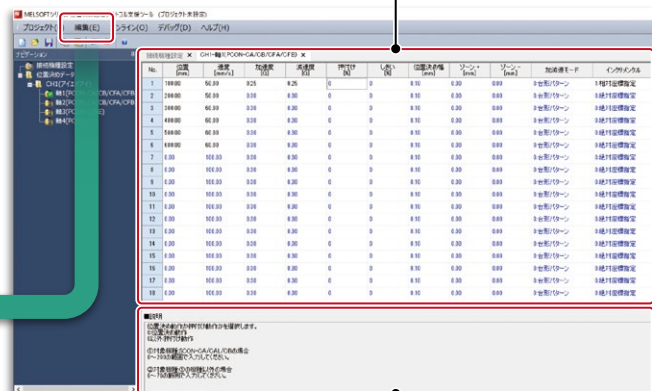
MELSOFT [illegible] (プロジェクト未設定)
プロジェクト( 編集(E) ンライン(O) デバッグ(D) ヘルプ(H)
ナビゲーション
接続機種設定
位置決めデータ
CH1(アイ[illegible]
軸1[PCON-CA/CB/CFA/CFB]
軸2[PCON-CA/CB/CFA/CFB]
軸3[PCON-CA/CB/CFA/CFB]
軸4[PCON-CA/CB/CFA/CFB]
接続機種設定 ×
CH1-軸1[PCON-CA/CB/CFA/CFB] ×

| No. | 位置 [mm] | 速度 [mm/s] | 加速度 [G] | 減速度 [G] | 押付け [%] | しきい [%] | 位置決め幅 [mm] | ゾーン+ [mm] | ゾーン- [mm] | 加減速モード | インクリメンタル |
|---|---|---|---|---|---|---|---|---|---|---|---|
| 0 | 100.00 | 50.00 | 0.25 | 0.25 | 0 | 0 | 0.10 | 0.00 | 0.00 | 0:台形パターン | 0:絶対座標指定 |
| 1 | 200.00 | 50.00 | 0.30 | 0.30 | 0 | 0 | 0.10 | 0.00 | 0.00 | 0:台形パターン | 0:絶対座標指定 |
| 2 | 300.00 | 50.00 | 0.30 | 0.30 | 0 | 0 | 0.10 | 0.00 | 0.00 | 0:台形パターン | 0:絶対座標指定 |
| 3 | 400.00 | 60.00 | 0.30 | 0.30 | 0 | 0 | 0.10 | 0.00 | 0.00 | 0:台形パターン | 0:絶対座標指定 |
| 4 | 500.00 | 60.00 | 0.30 | 0.30 | 0 | 0 | 0.10 | 0.00 | 0.00 | 0:台形パターン | 0:絶対座標指定 |
| 5 | 600.00 | 60.00 | 0.30 | 0.30 | 0 | 0 | 0.10 | 0.00 | 0.00 | 0:台形パターン | 0:絶対座標指定 |
| 6 | 0.00 | 100.00 | 0.30 | 0.30 | 0 | 0 | 0.10 | 0.00 | 0.00 | 0:台形パターン | 0:絶対座標指定 |
| 7 | 0.00 | 100.00 | 0.30 | 0.30 | 0 | 0 | 0.10 | 0.00 | 0.00 | 0:台形パターン | 0:絶対座標指定 |
| 8 | 0.00 | 100.00 | 0.30 | 0.30 | 0 | 0 | 0.10 | 0.00 | 0.00 | 0:台形パターン | 0:絶対座標指定 |
| 9 | 0.00 | 100.00 | 0.30 | 0.30 | 0 | 0 | 0.10 | 0.00 | 0.00 | 0:台形パターン | 0:絶対座標指定 |
| 10 | 0.00 | 100.00 | 0.30 | 0.30 | 0 | 0 | 0.10 | 0.00 | 0.00 | 0:台形パターン | 0:絶対座標指定 |
| 11 | 0.00 | 100.00 | 0.30 | 0.30 | 0 | 0 | 0.10 | 0.00 | 0.00 | 0:台形パターン | 0:絶対座標指定 |
| 12 | 0.00 | 100.00 | 0.30 | 0.30 | 0 | 0 | 0.10 | 0.00 | 0.00 | 0:台形パターン | 0:絶対座標指定 |
| 13 | 0.00 | 100.00 | 0.30 | 0.30 | 0 | 0 | 0.10 | 0.00 | 0.00 | 0:台形パターン | 0:絶対座標指定 |
| 14 | 0.00 | 100.00 | 0.30 | 0.30 | 0 | 0 | 0.10 | 0.00 | 0.00 | 0:台形パターン | 0:絶対座標指定 |
| 15 | 0.00 | 100.00 | 0.30 | 0.30 | 0 | 0 | 0.10 | 0.00 | 0.00 | 0:台形パターン | 0:絶対座標指定 |
| 16 | 0.00 | 100.00 | 0.30 | 0.30 | 0 | 0 | 0.10 | 0.00 | 0.00 | 0:台形パターン | 0:絶対座標指定 |
| 17 | 0.00 | 100.00 | 0.30 | 0.30 | 0 | 0 | 0.10 | 0.00 | 0.00 | 0:台形パターン | 0:絶対座標指定 |
| 18 | 0.00 | 100.00 | 0.30 | 0.30 | 0 | 0 | 0.10 | 0.00 | 0.00 | 0:台形パターン | 0:絶対座標指定 |

■説明
位置決め動作か押付動作かを選択します。
0:位置決め動作
0以外:押付け動作

◎対象機種:PCON-CA/CAL/CB のみ場合
0~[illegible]の範囲で入力してください。

◎対象機種:その他機種の場合
0~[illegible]の範囲で入力してください。